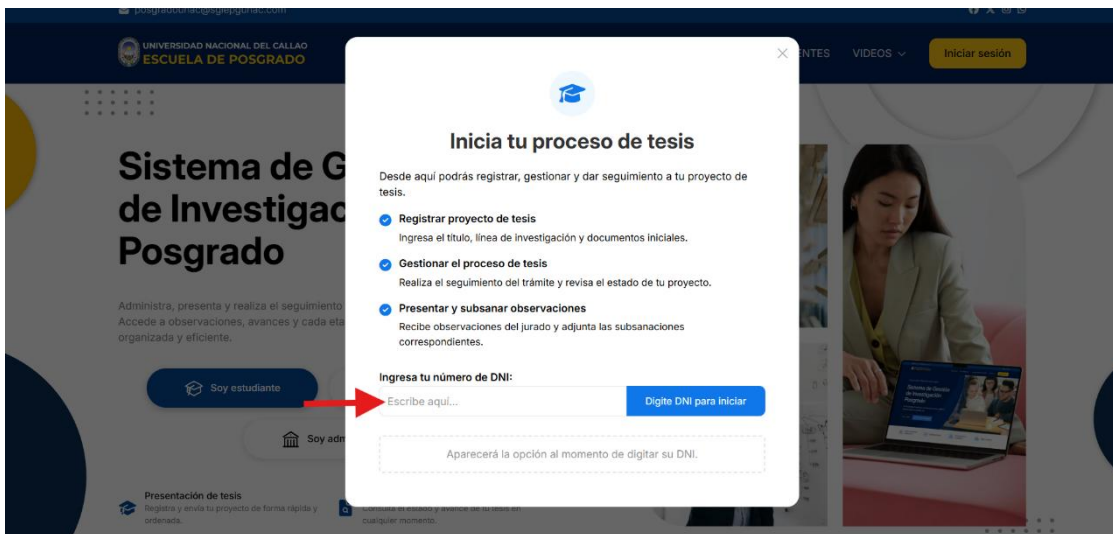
posgradounac@sgiepgunac.com

UNIVERSIDAD NACIONAL DEL CALLAO
ESCUELA DE POSGRADO

ENTES VIDEOS Iniciar sesión

Sistema de G
de Investigac
Posgrado

Administra, presenta y realiza el seguimiento
Accede a observaciones, avances y cada eta
organizada y eficiente.

Soy estudiante

Soy adm

Presentación de tesis
Registra y envía tu proyecto de forma rápida y ordenada.

Consulta el estado y avance de tu tesis en cualquier momento.

Inicia tu proceso de tesis

Desde aquí podrás registrar, gestionar y dar seguimiento a tu proyecto de tesis.

Registrar proyecto de tesis
Ingresa el título, línea de investigación y documentos iniciales.

Gestionar el proceso de tesis
Realiza el seguimiento del trámite y revisa el estado de tu proyecto.

Presentar y subsanar observaciones
Recibe observaciones del jurado y adjunta las subsanaciones correspondientes.

Ingresa tu número de DNI:
Escribe aquí...
Digite DNI para iniciar

Aparecerá la opción al momento de digitar su DNI.

Sistema de Gestión de Investigación Posgrado